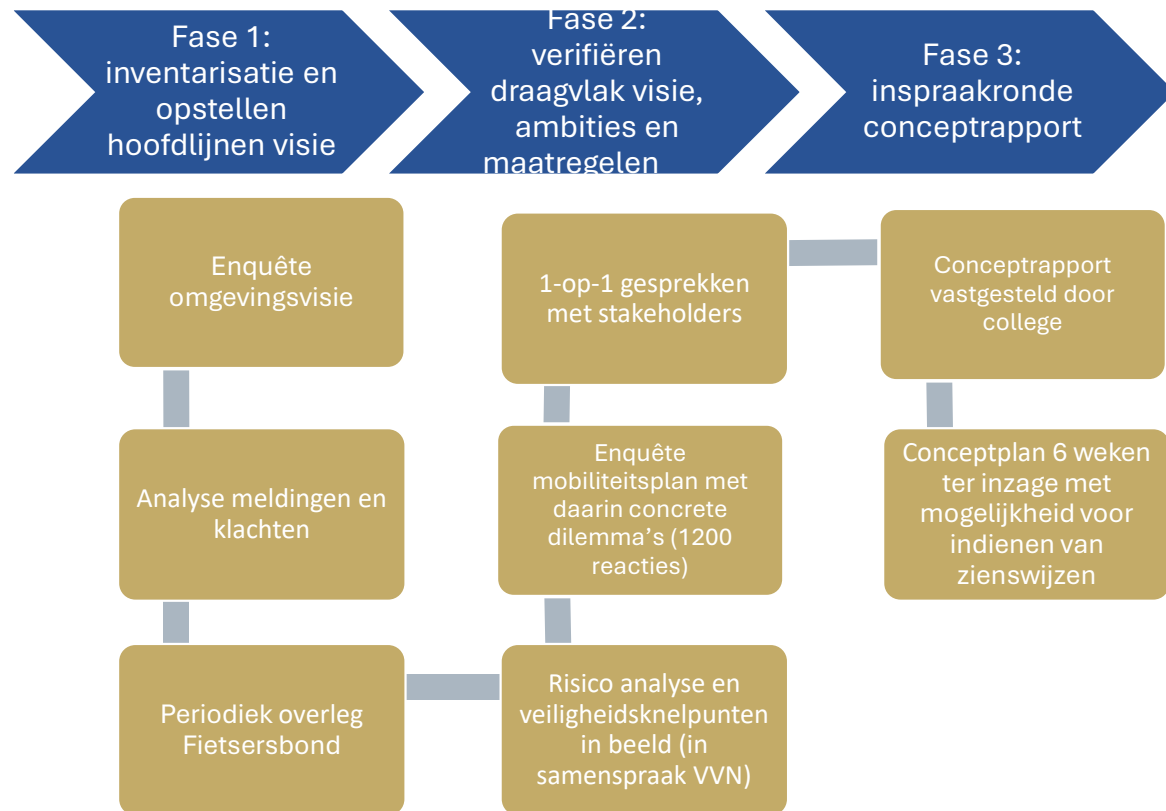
Fase 1: inventarisatie en opstellen hoofdlijnen visie

Fase 2: verifiëren draagvlak visie, ambities en maatregelen

Fase 3: inspraakronde conceptrapport

Enquête omgevingsvisie

Analyse meldingen en klachten

Periodiek overleg Fietsersbond

Risico analyse en veiligheidsknelpunten in beeld (in samenspraak VVN)

Enquête mobiliteitsplan met daarin concrete dilemma's (1200 reacties)

1-op-1 gesprekken met stakeholders

Conceptrapport vastgesteld door college

Conceptplan 6 weken ter inzage met mogelijkheid voor indienen van zienswijzen